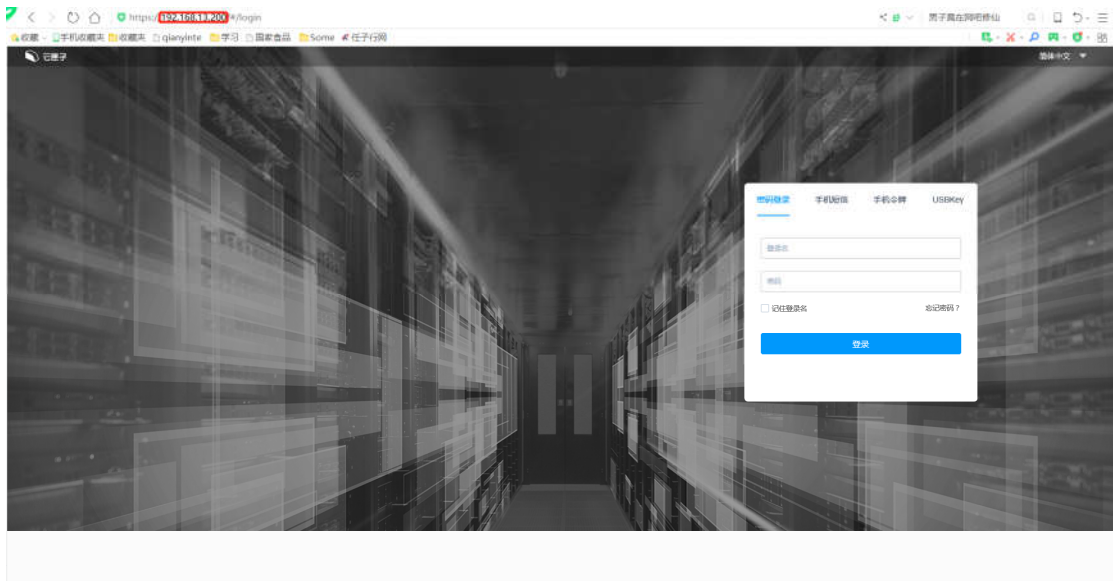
https://192.168.13.200/#/login

男子竟在网吧修仙

收藏 · 手机收藏夹 收藏夹 qianyinte 学习 国家食品 Some 任子行网

云匣子

简体中文

密码登录 手机短信 手机令牌 USBKey

登录名

密码

记住登录名

忘记密码？

登录